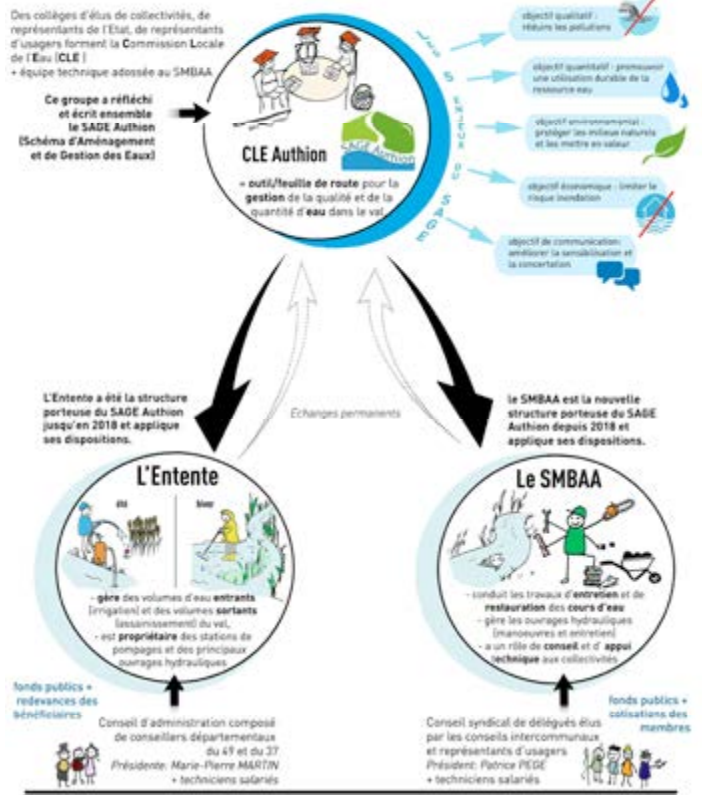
Des collèges d'élus de collectivités, de représentants de l'Etat, de représentants d'usagers forment la Commission Locale de l'Eau (CLE)
+ équipe technique adossée au SMBAA

Ce groupe a réfléchi et écrit ensemble le SAGE Authion (Schéma d'Aménagement et de Gestion des Eaux)

CLE Authion

SAGE Authion

= outil/feuille de route pour la gestion de la qualité et de la quantité d'eau dans le val

Les 5 enjeux du SAGE

objectif qualitatif : réduire les pollutions

objectif quantitatif : promouvoir une utilisation durable de la ressource eau

objectif environnemental : protéger les milieux naturels et les mettre en valeur

objectif économique : limiter le risque inondation

objectif de communication : améliorer la sensibilisation et la concertation

L'Entente a été la structure porteuse du SAGE Authion jusqu'en 2018 et applique ses dispositions.

Echanges permanents

le SMBAA est la nouvelle structure porteuse du SAGE Authion depuis 2018 et applique ses dispositions.

L'Entente

été

hiver

- gère des volumes d'eau entrants (irrigation) et des volumes sortants (assainissement) du val,
- est propriétaire des stations de pompages et des principaux ouvrages hydrauliques

Le SMBAA

- conduit les travaux d'entretien et de restauration des cours d'eau
- gère les ouvrages hydrauliques (manoeuvres et entretien)
- a un rôle de conseil et d'appui technique aux collectivités

fonds publics + redevances des bénéficiaires

Conseil d'administration composé de conseillers départementaux du 49 et du 37
Présidente: Marie-Pierre MARTIN
+ techniciens salariés

fonds publics + cotisations des membres

Conseil syndical de délégués élus par les conseils intercommunaux et représentants d'usagers
Président: Patrice PEGE
+ techniciens salariés